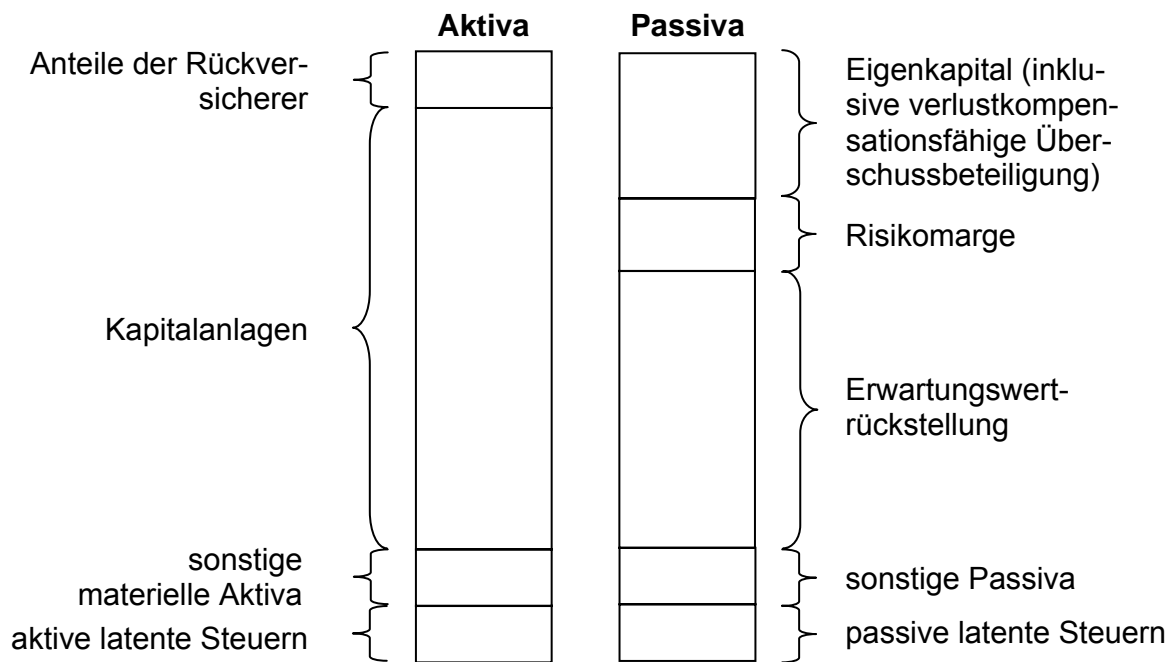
Aktiva

Passiva

Anteile der Rückversicherer

Kapitalanlagen

sonstige materielle Aktiva

aktive latente Steuern

Eigenkapital (inklusive verlustkompensationsfähige Überschussbeteiligung)

Risikomarge

Erwartungswertrückstellung

sonstige Passiva

passive latente Steuern